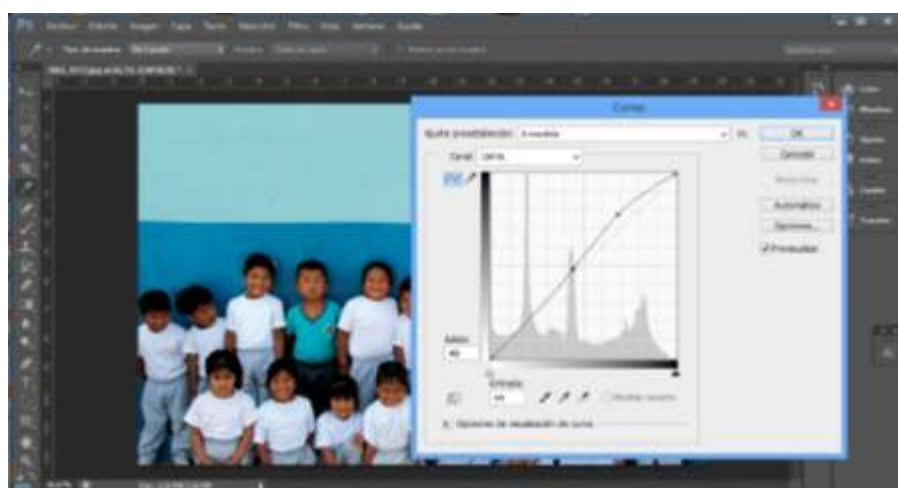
Ps Archivo Edición Imagen Capa Texto Selección Filtro Vista Ventana Ayuda

Curvas

Ajuste preestablecido: A medida

OK

Cancelar

Canal: CMYK

Suavizar

Automático

Opciones...

Previsualizar

Salida:

Entrada:

Mostrar recorte

Opciones de visualización de curva